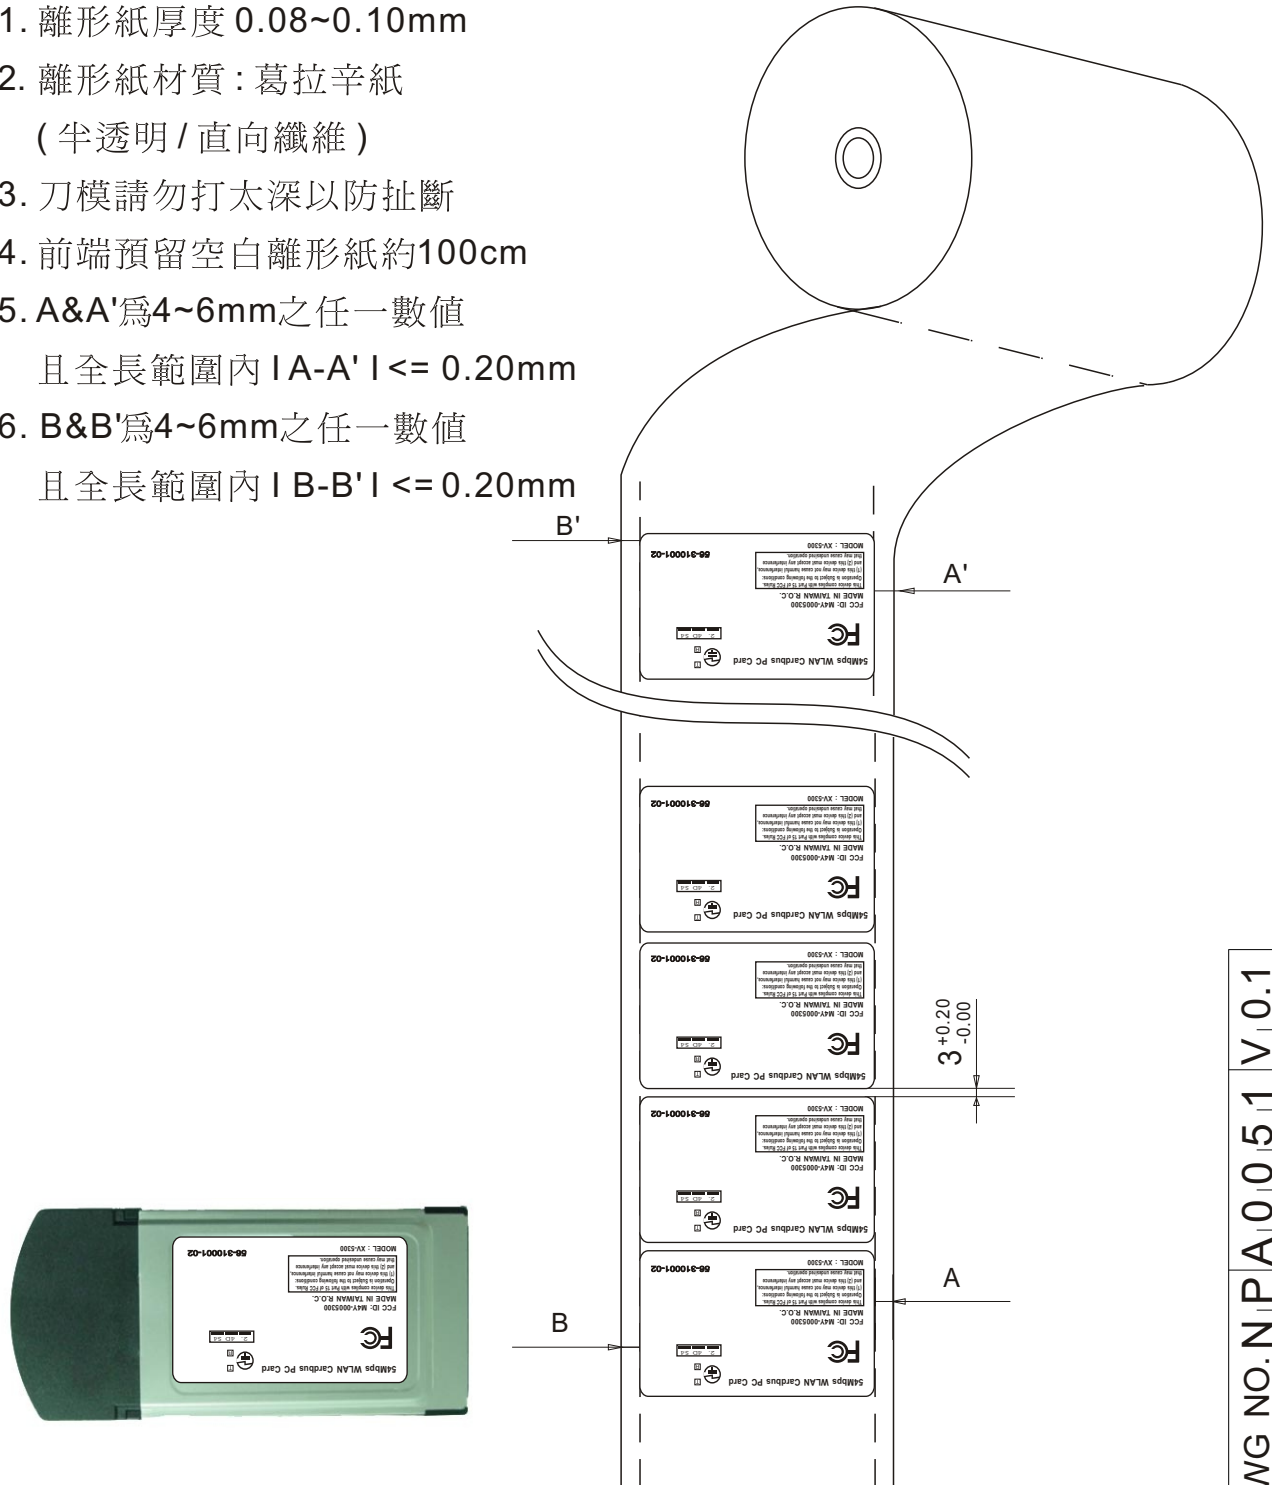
1. 離形紙厚度 0.08~0.10mm
2. 離形紙材質 : 葛拉辛紙
( 半透明 / 直向纖維 )
3. 刀模請勿打太深以防扯斷
4. 前端預留空白離形紙約100cm
5. A&A'爲4~6mm之任一數値
且全長範圍內 I A-A' I <= 0.20mm
6. B&B'爲4~6mm之任一數値
且全長範圍內 I B-B' I <= 0.20mm

B'
A'
MODEL : XV-5300
68-310001-02
FCC ID: M4Y-0005300
MADE IN TAIWAN R.O.C.
54Mbps WLAN Cardbus PC Card
$3^{+0.20}_{-0.00}$
A
B
WG NO. N P A 0 0 5 1 V 0 1